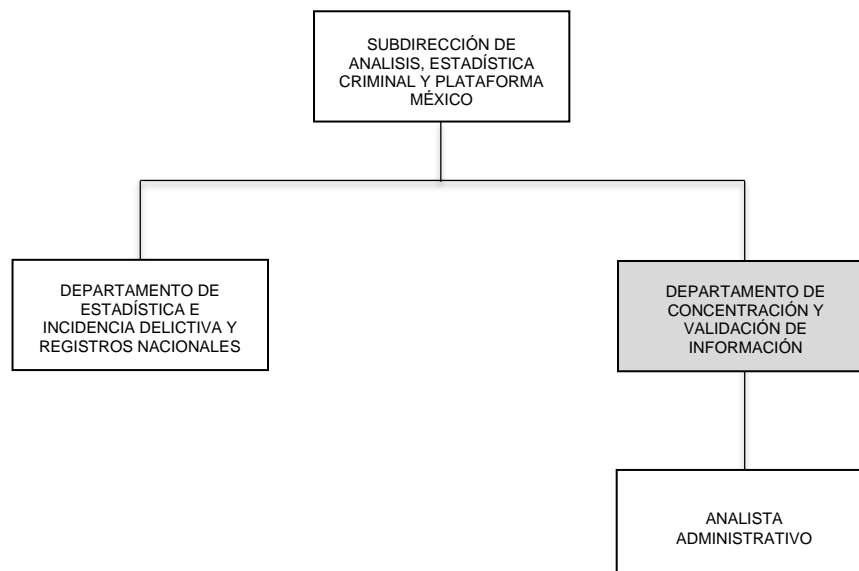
SUBDIRECCIÓN DE ANALISIS, ESTADÍSTICA CRIMINAL Y PLATAFORMA MÉXICO

DEPARTAMENTO DE ESTADÍSTICA E INCIDENCIA DELICTIVA Y REGISTROS NACIONALES

DEPARTAMENTO DE CONCENTRACIÓN Y VALIDACIÓN DE INFORMACIÓN

ANALISTA ADMINISTRATIVO